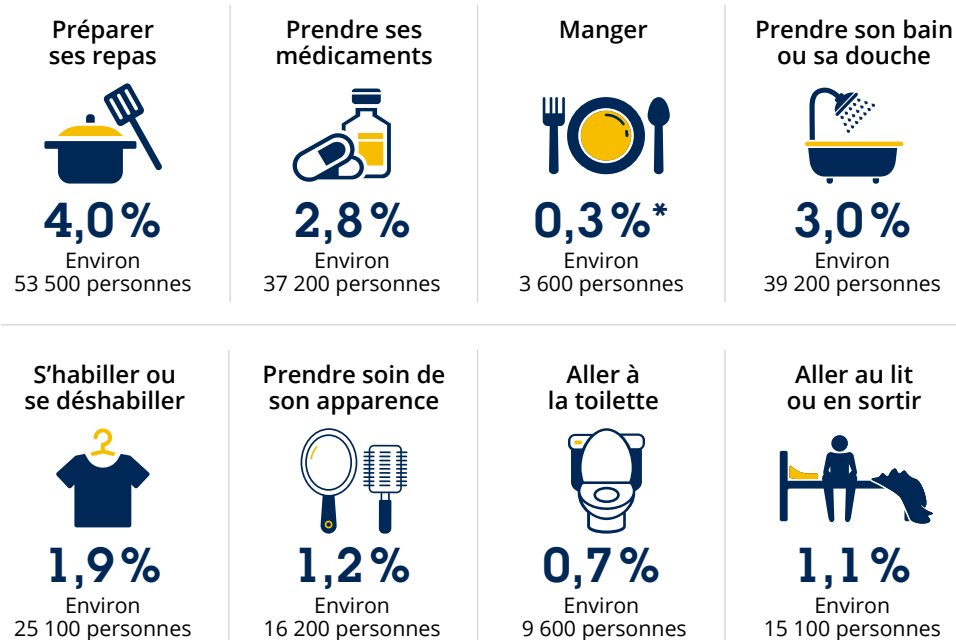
Préparer ses repas

4,0 %

Environ 53 500 personnes

Prendre ses médicaments

2,8 %

Environ 37 200 personnes

Manger

0,3 %*

Environ 3 600 personnes

Prendre son bain ou sa douche

3,0 %

Environ 39 200 personnes

S’habiller ou se déshabiller

1,9 %

Environ 25 100 personnes

Prendre soin de son apparence

1,2 %

Environ 16 200 personnes

Aller à la toilette

0,7 %

Environ 9 600 personnes

Aller au lit ou en sortir

1,1 %

Environ 15 100 personnes